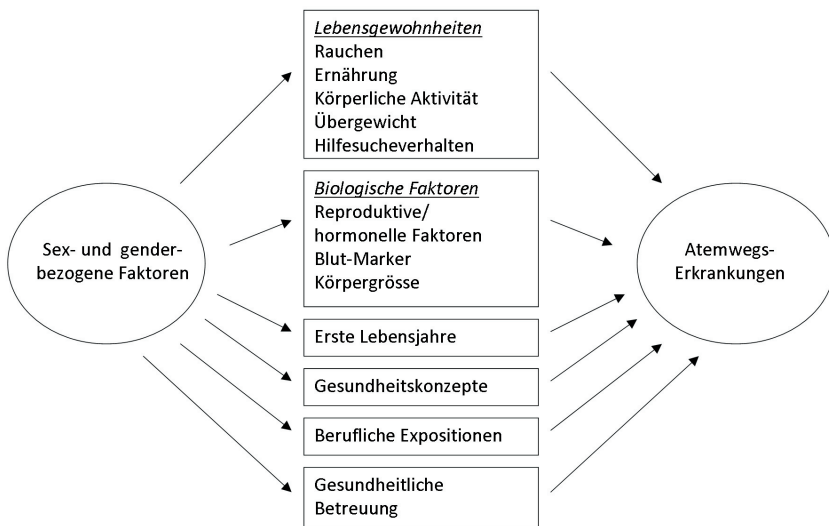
Sex- und gender-bezogene Faktoren

Lebensgewohnheiten
Rauchen
Ernährung
Körperliche Aktivität
Übergewicht
Hilfesucheverhalten

Biologische Faktoren
Reproduktive/
hormonelle Faktoren
Blut-Marker
Körpergrösse

Erste Lebensjahre

Gesundheitskonzepte

Berufliche Expositionen

Gesundheitliche Betreuung

Atemwegs-Erkrankungen